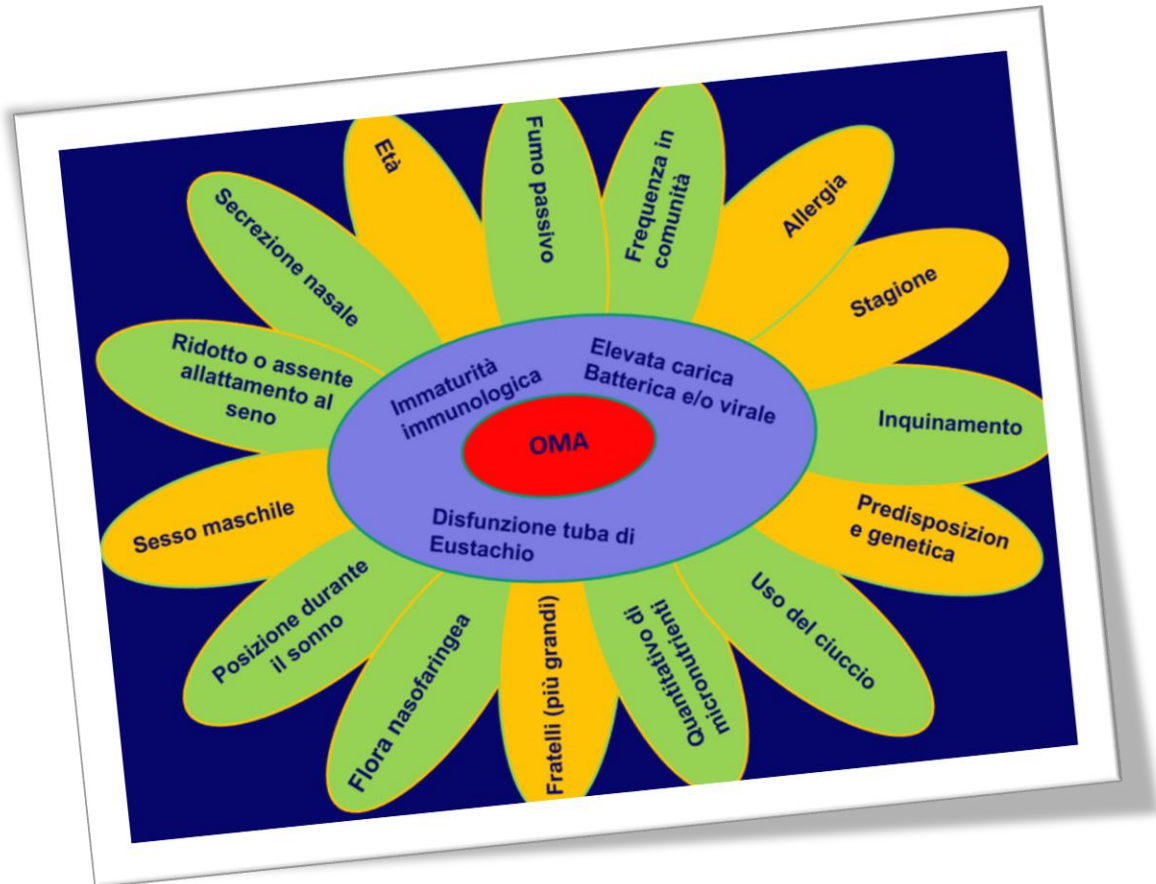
OMA

Immaturità immunologica

Elevata carica Batterica e/o virale

Disfunzione tuba di Eustachio

Età

Fumo passivo

Frequenza in comunità

Allergia

Stagione

Inquinamento

Predisposizion e genetica

Uso del ciuccio

Quantitativo di micronutrienti

Fratelli (più grandi)

Flora nasofaringea

Posizione durante il sonno

Sesso maschile

Ridotto o assente allattamento al seno

Secrezione nasale